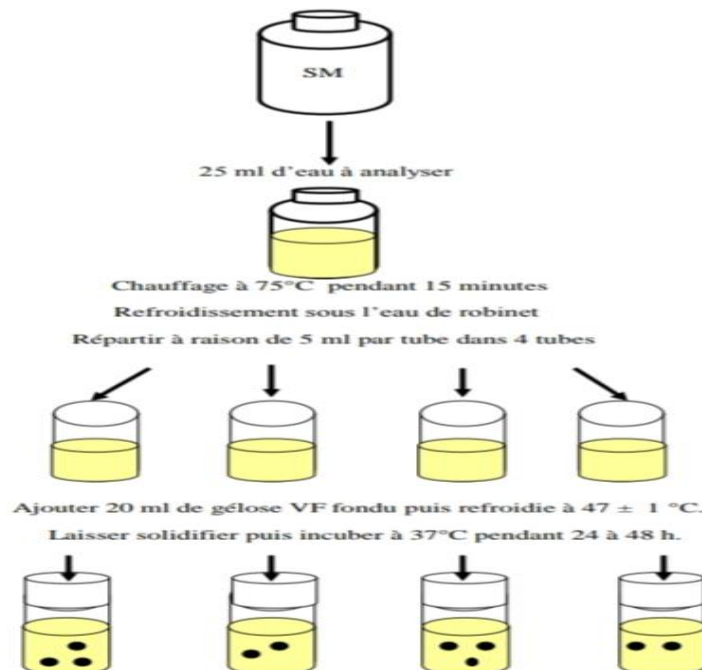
SM

25 ml d'eau à analyser

Chauffage à 75°C pendant 15 minutes

Refroidissement sous l'eau de robinet

Répartir à raison de 5 ml par tube dans 4 tubes

Ajouter 20 ml de gélose VF fondu puis refroidie à 47 $\pm$ 1 °C.

Laisser solidifier puis incuber à 37°C pendant 24 à 48 h.